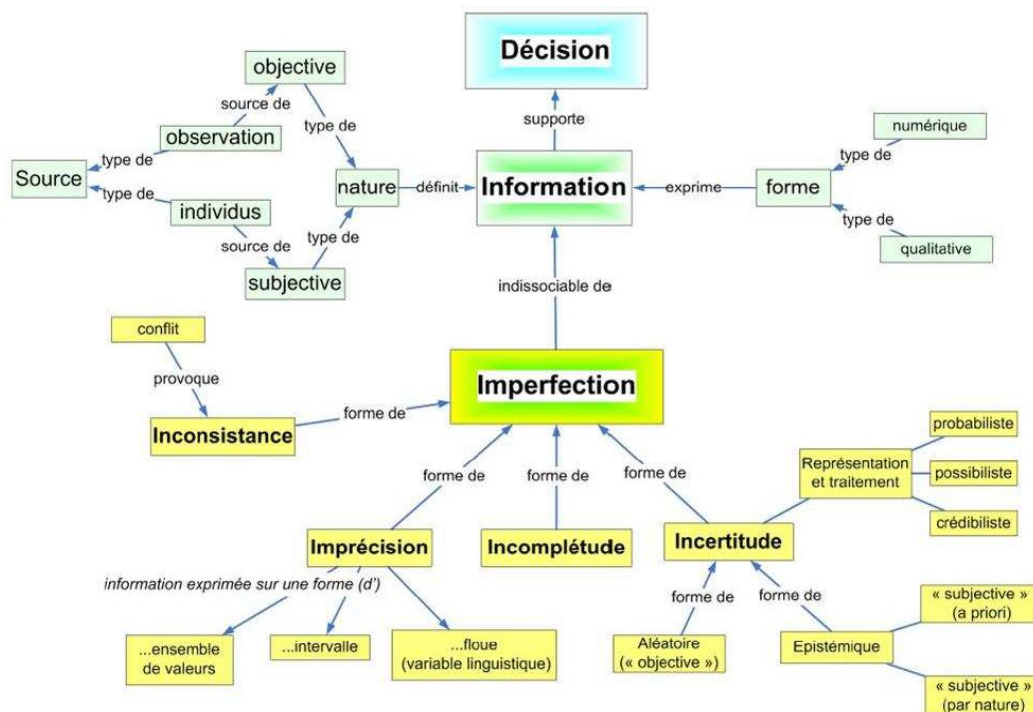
Décision

supporte

objective

source de

observation

type de

Source

type de

individus

source de

subjective

type de

nature

type de

définit

Information

exprime

forme

numérique

type de

type de

qualitative

indissociable de

conflit

provoque

Imperfection

forme de

Inconsistance

forme de

forme de

forme de

probabiliste

Représentation et traitement

possibiliste

crédibiliste

Imprécision

Incomplétude

Incertitude

information exprimée sur une forme (d')

forme de

forme de

« subjective » (a priori)

...ensemble de valeurs

...intervalle

...floue (variable linguistique)

Aléatoire (« objective »)

Epistémique

« subjective » (par nature)